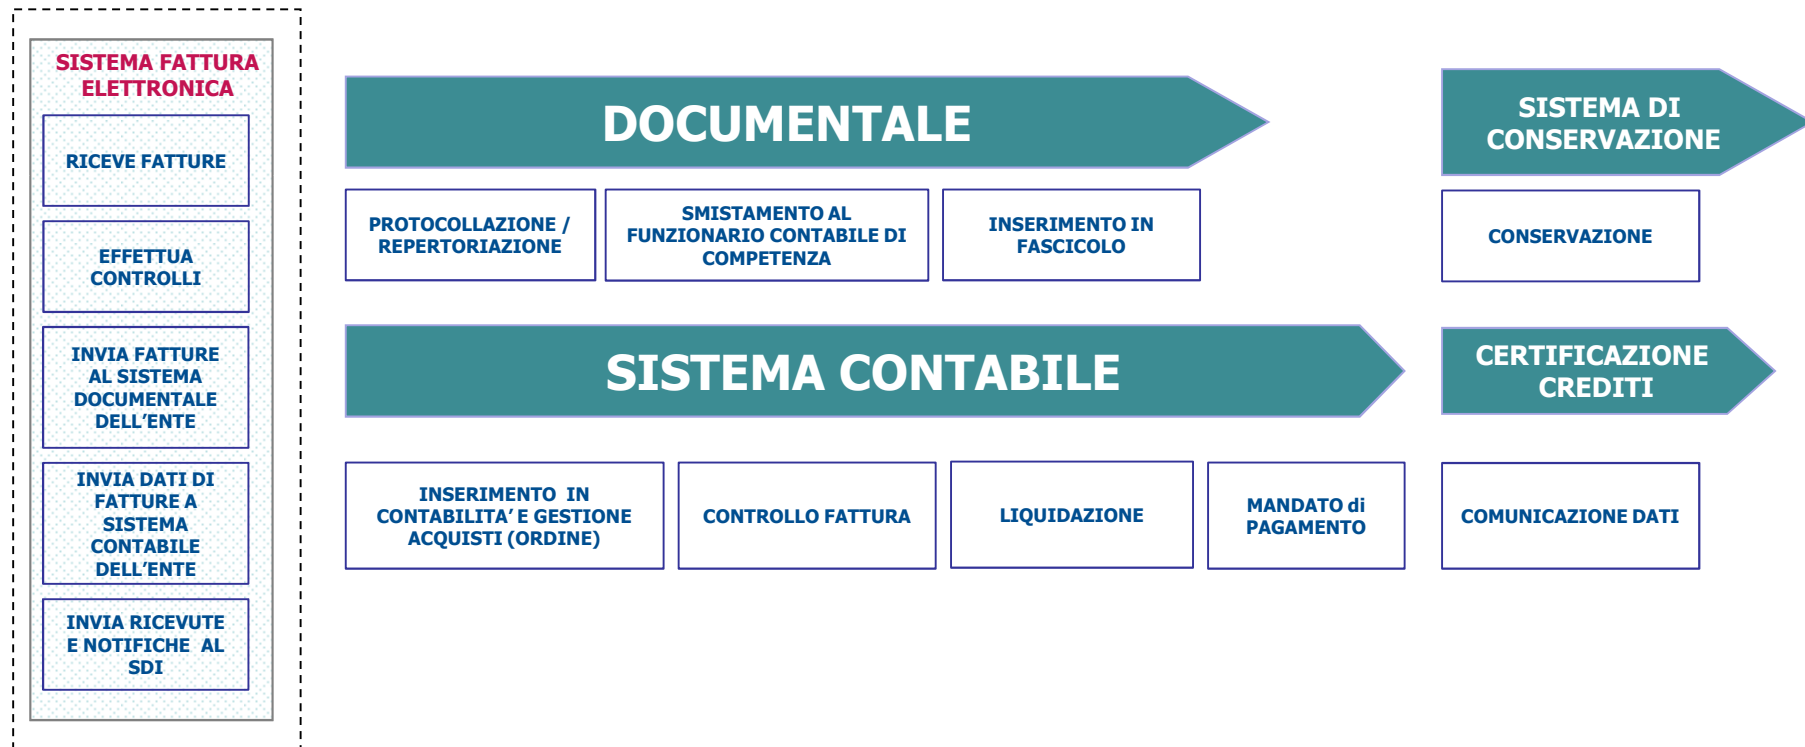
SISTEMA FATTURA ELETTRONICA

RICEVE FATTURE

EFFETTUA CONTROLLI

INVIA FATTURE AL SISTEMA DOCUMENTALE DELL'ENTE

INVIA DATI DI FATTURE A SISTEMA CONTABILE DELL'ENTE

INVIA RICEVUTE E NOTIFICHE AL SDI

DOCUMENTALE

PROTOCOLLAZIONE / REPERTORIAZIONE

SMISTAMENTO AL FUNZIONARIO CONTABILE DI COMPETENZA

INSERIMENTO IN FASCICOLO

SISTEMA DI CONSERVAZIONE

CONSERVAZIONE

SISTEMA CONTABILE

INSERIMENTO IN CONTABILITA' E GESTIONE ACQUISTI (ORDINE)

CONTROLLO FATTURA

LIQUIDAZIONE

MANDATO di PAGAMENTO

CERTIFICAZIONE CREDITI

COMUNICAZIONE DATI